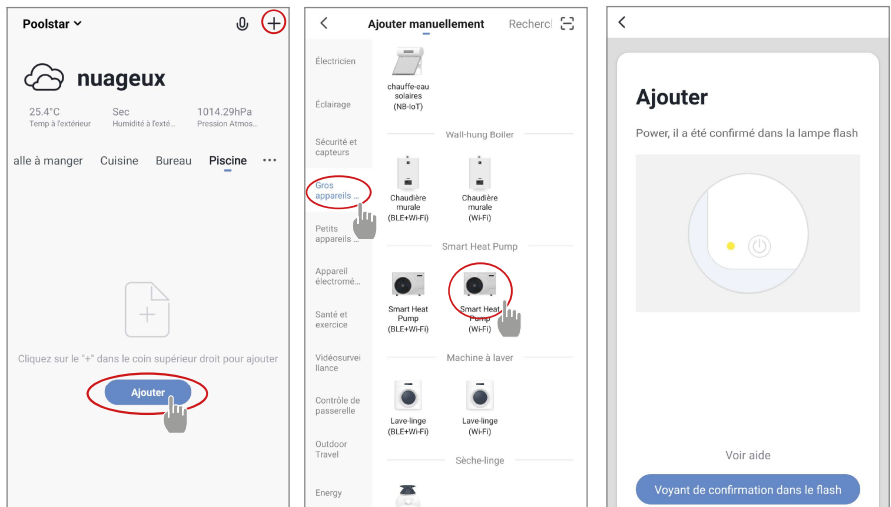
Poolstar

nuageux

25.4°C
Temp à l'extérieur

Sec
Humidité à l'ext...

1014.29hPa
Pression Atmos...

alle à manger Cuisine Bureau Piscine

Cliquez sur le "+" dans le coin supérieur droit pour ajouter

Ajouter

Ajouter manuellement Recherc

Électricien
Éclairage
Sécurité et capteurs
Gros appareils ...
Petits appareils ...
Appareil électromé...
Santé et exercice
Vidéosurveillance
Contrôle de passerelle
Outdoor Travel
Energy

chauffe-eau solaires (NB-IoT)

Wall-hung Boiler

Chaudière murale (BLE+Wi-Fi)
Chaudière murale (Wi-Fi)

Smart Heat Pump

Smart Heat Pump (BLE+Wi-Fi)
Smart Heat Pump (Wi-Fi)

Machine à laver

Lave-linge (BLE+Wi-Fi)
Lave-linge (Wi-Fi)

Sèche-linge

Ajouter

Power, il a été confirmé dans la lampe flash

Voir aide

Voyant de confirmation dans le flash